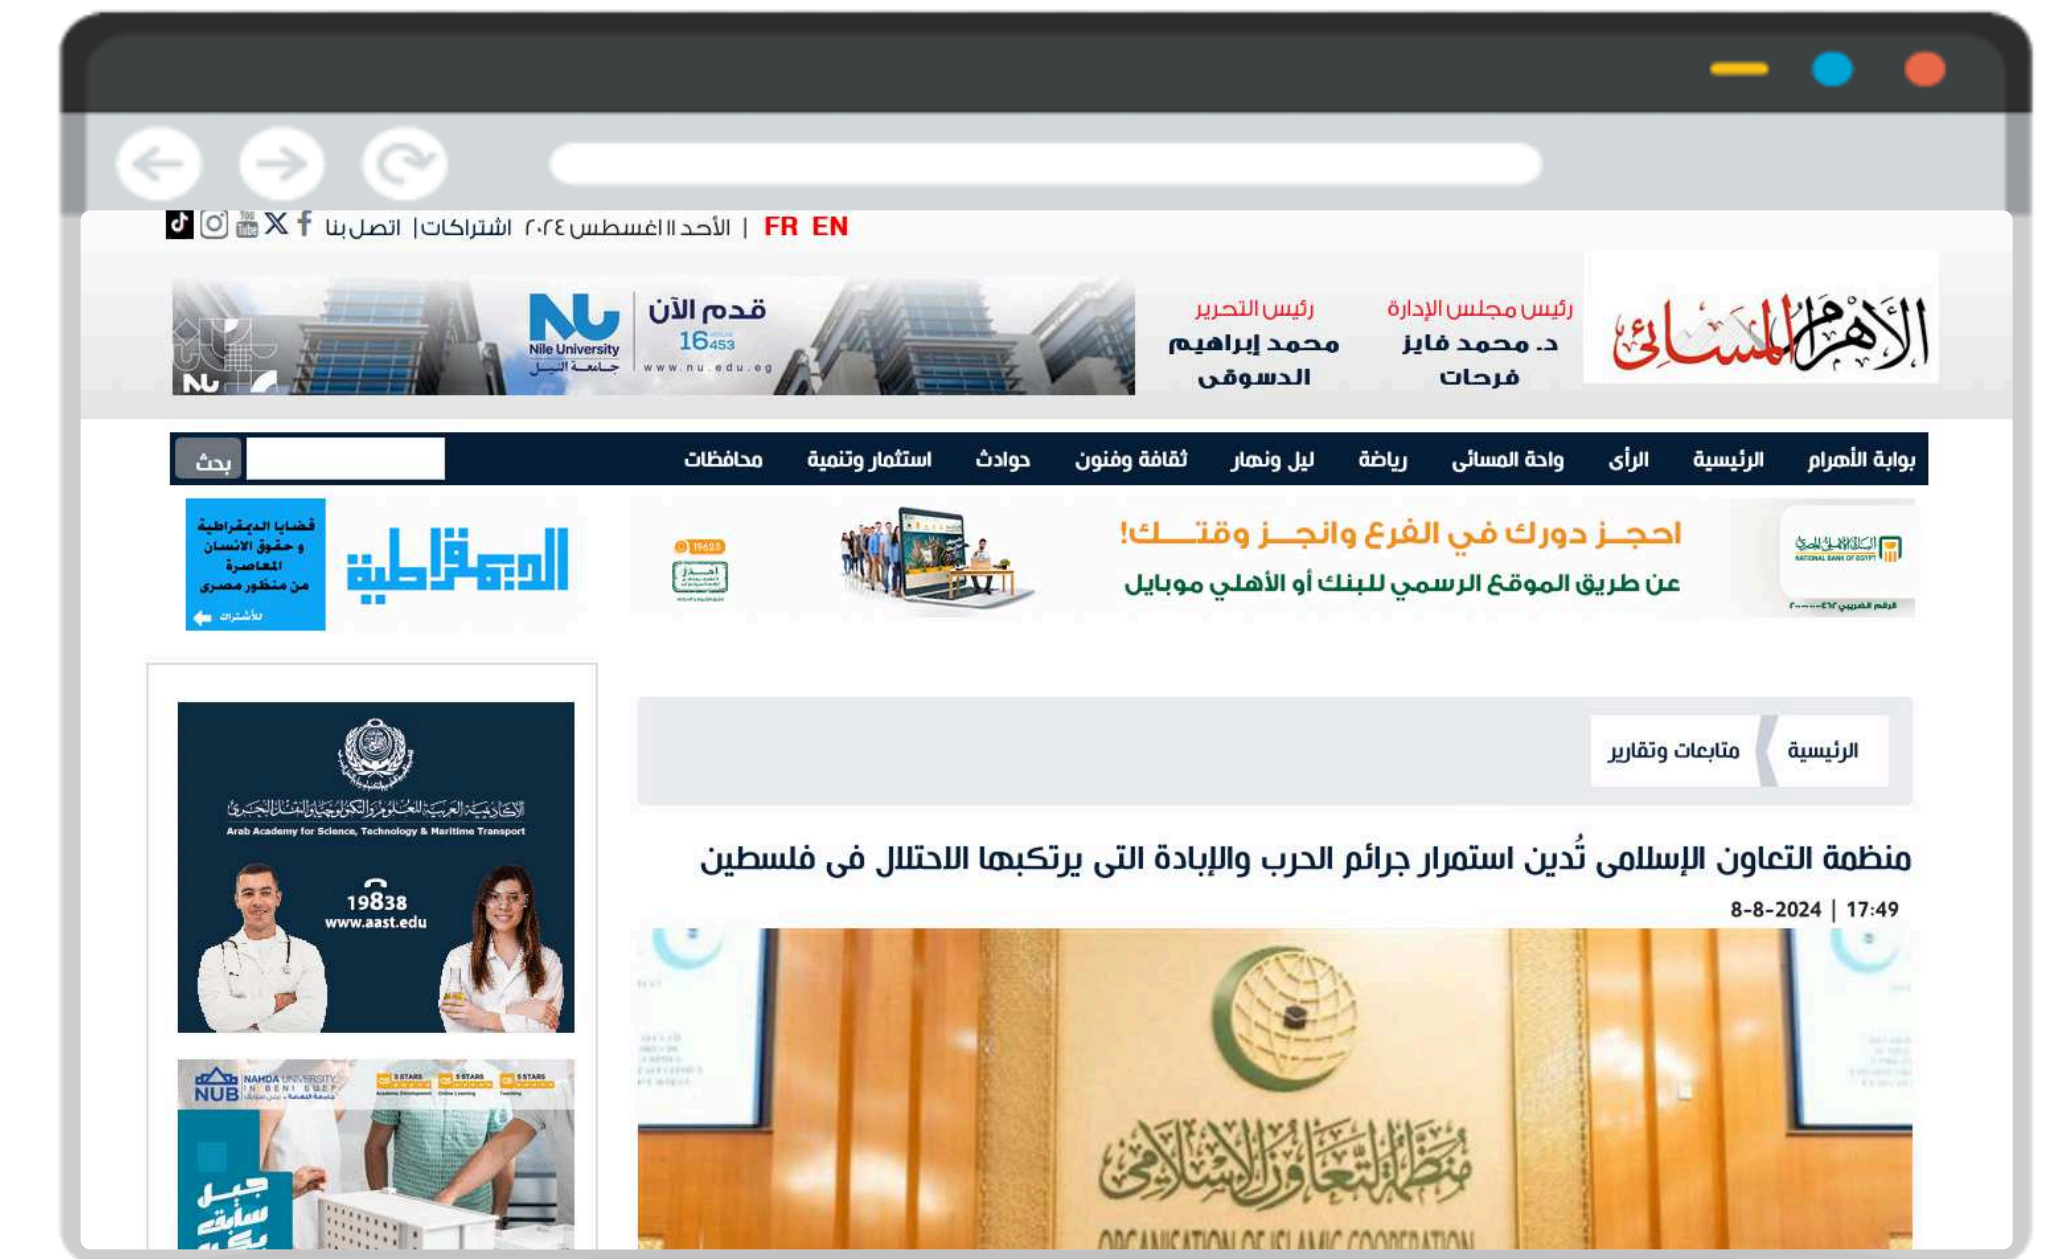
EN FR | الأحد ١١ اغسطس ٢٠٢٤ اشتراكات | اتصل بنا

الأهرام المسائى

رئيس مجلس الإدارة
د. محمد فايز فرحات

رئيس التحرير
محمد إبراهيم الدسوقى

قدم الآن
16453
www.nu.edu.eg
Nile University
جامعة النيل

بوابة الأهرام | الرئيسية | الرأى | واحة المسائى | رياضة | ليل ونهار | ثقافة وفنون | حوادث | استثمار وتنمية | محافظات

بحث

البنك الأهلي المصري
NATIONAL BANK OF EGYPT
احجـز دورك في الفرع وانجـز وقتـك!
عن طريق الموقع الرسمي للبنك أو الأهلي موبايل
19623
احجز

الديمقراطية
قضايا الديمقراطية و حقوق الانسان المعاصرة من منظور مصرى
للأشتراك

الرئيسية
متابعات وتقارير

منظمة التعاون الإسلامى تُدين استمرار جرائم الحرب والإبادة التى يرتكبها الاحتلال فى فلسطين

8-8-2024 | 17:49

منظمة التعاون الإسلامي
ORGANISATION OF ISLAMIC COOPERATION

الأكاديمية العربية للعلوم والتكنولوجيا والنقل البحري
Arab Academy for Science, Technology & Maritime Transport
19838
www.aast.edu

NUB
NAHDA UNIVERSITY IN BENI SUEF
جامعة النهضة
5 STARS
5 STARS
5 STARS